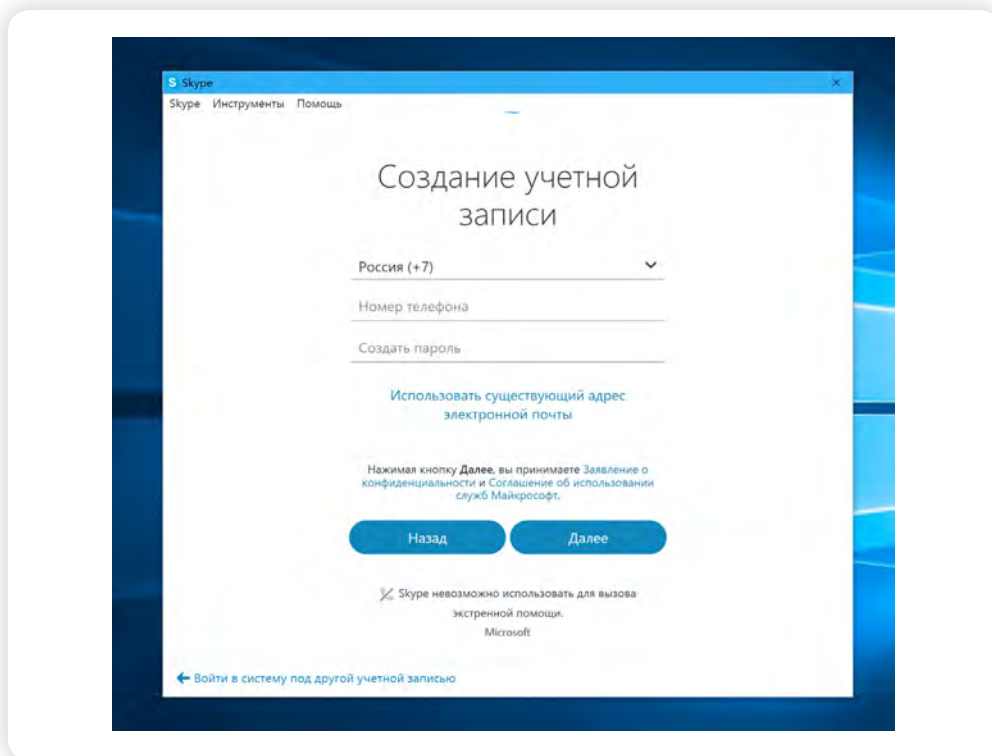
S Skype
×
Skype Инструменты Помощь

Создание учетной записи

Россия (+7)

Номер телефона

Создать пароль

Использовать существующий адрес электронной почты

Нажимая кнопку **Далее**, вы принимаете Заявление о конфиденциальности и Соглашение об использовании служб Майкрософт.

Назад

Далее

Skype невозможно использовать для вызова экстренной помощи.

Microsoft

← Войти в систему под другой учетной записью